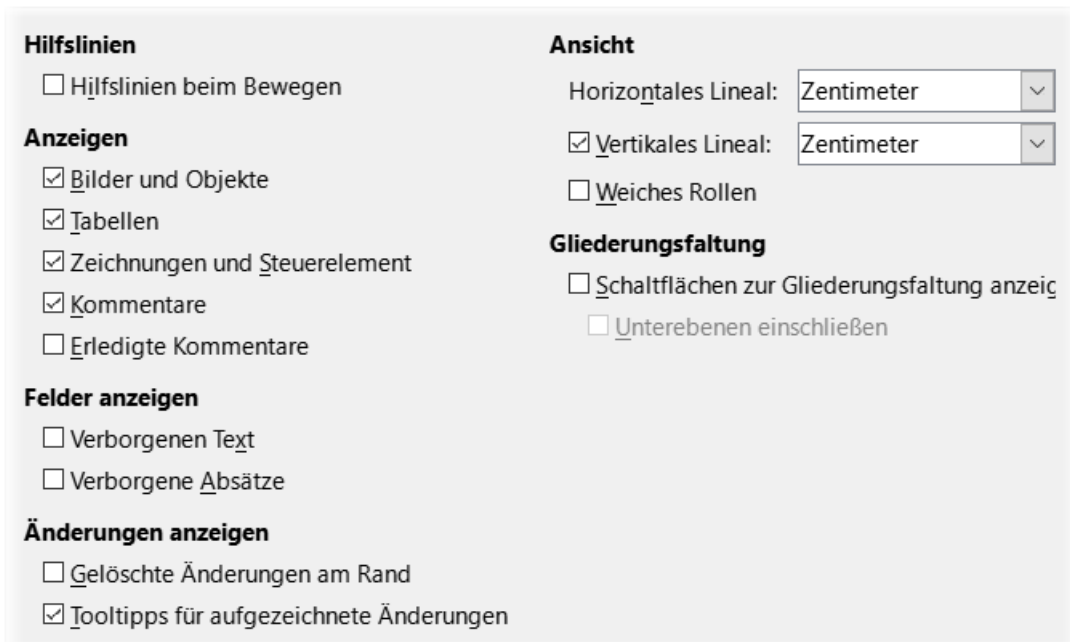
Hilfslinien

☐ Hilfslinien beim Bewegen

Anzeigen

☑ Bilder und Objekte

☑ Tabellen

☑ Zeichnungen und Steuerelement

☑ Kommentare

☐ Erledigte Kommentare

Felder anzeigen

☐ Verborgenen Text

☐ Verborgene Absätze

Änderungen anzeigen

☐ Gelöschte Änderungen am Rand

☑ Tooltipps für aufgezeichnete Änderungen

Ansicht

Horizontales Lineal: Zentimeter

☑ Vertikales Lineal: Zentimeter

☐ Weiches Rollen

Gliederungsfaltung

☐ Schaltflächen zur Gliederungsfaltung anzeig

☐ Unterebenen einschließen